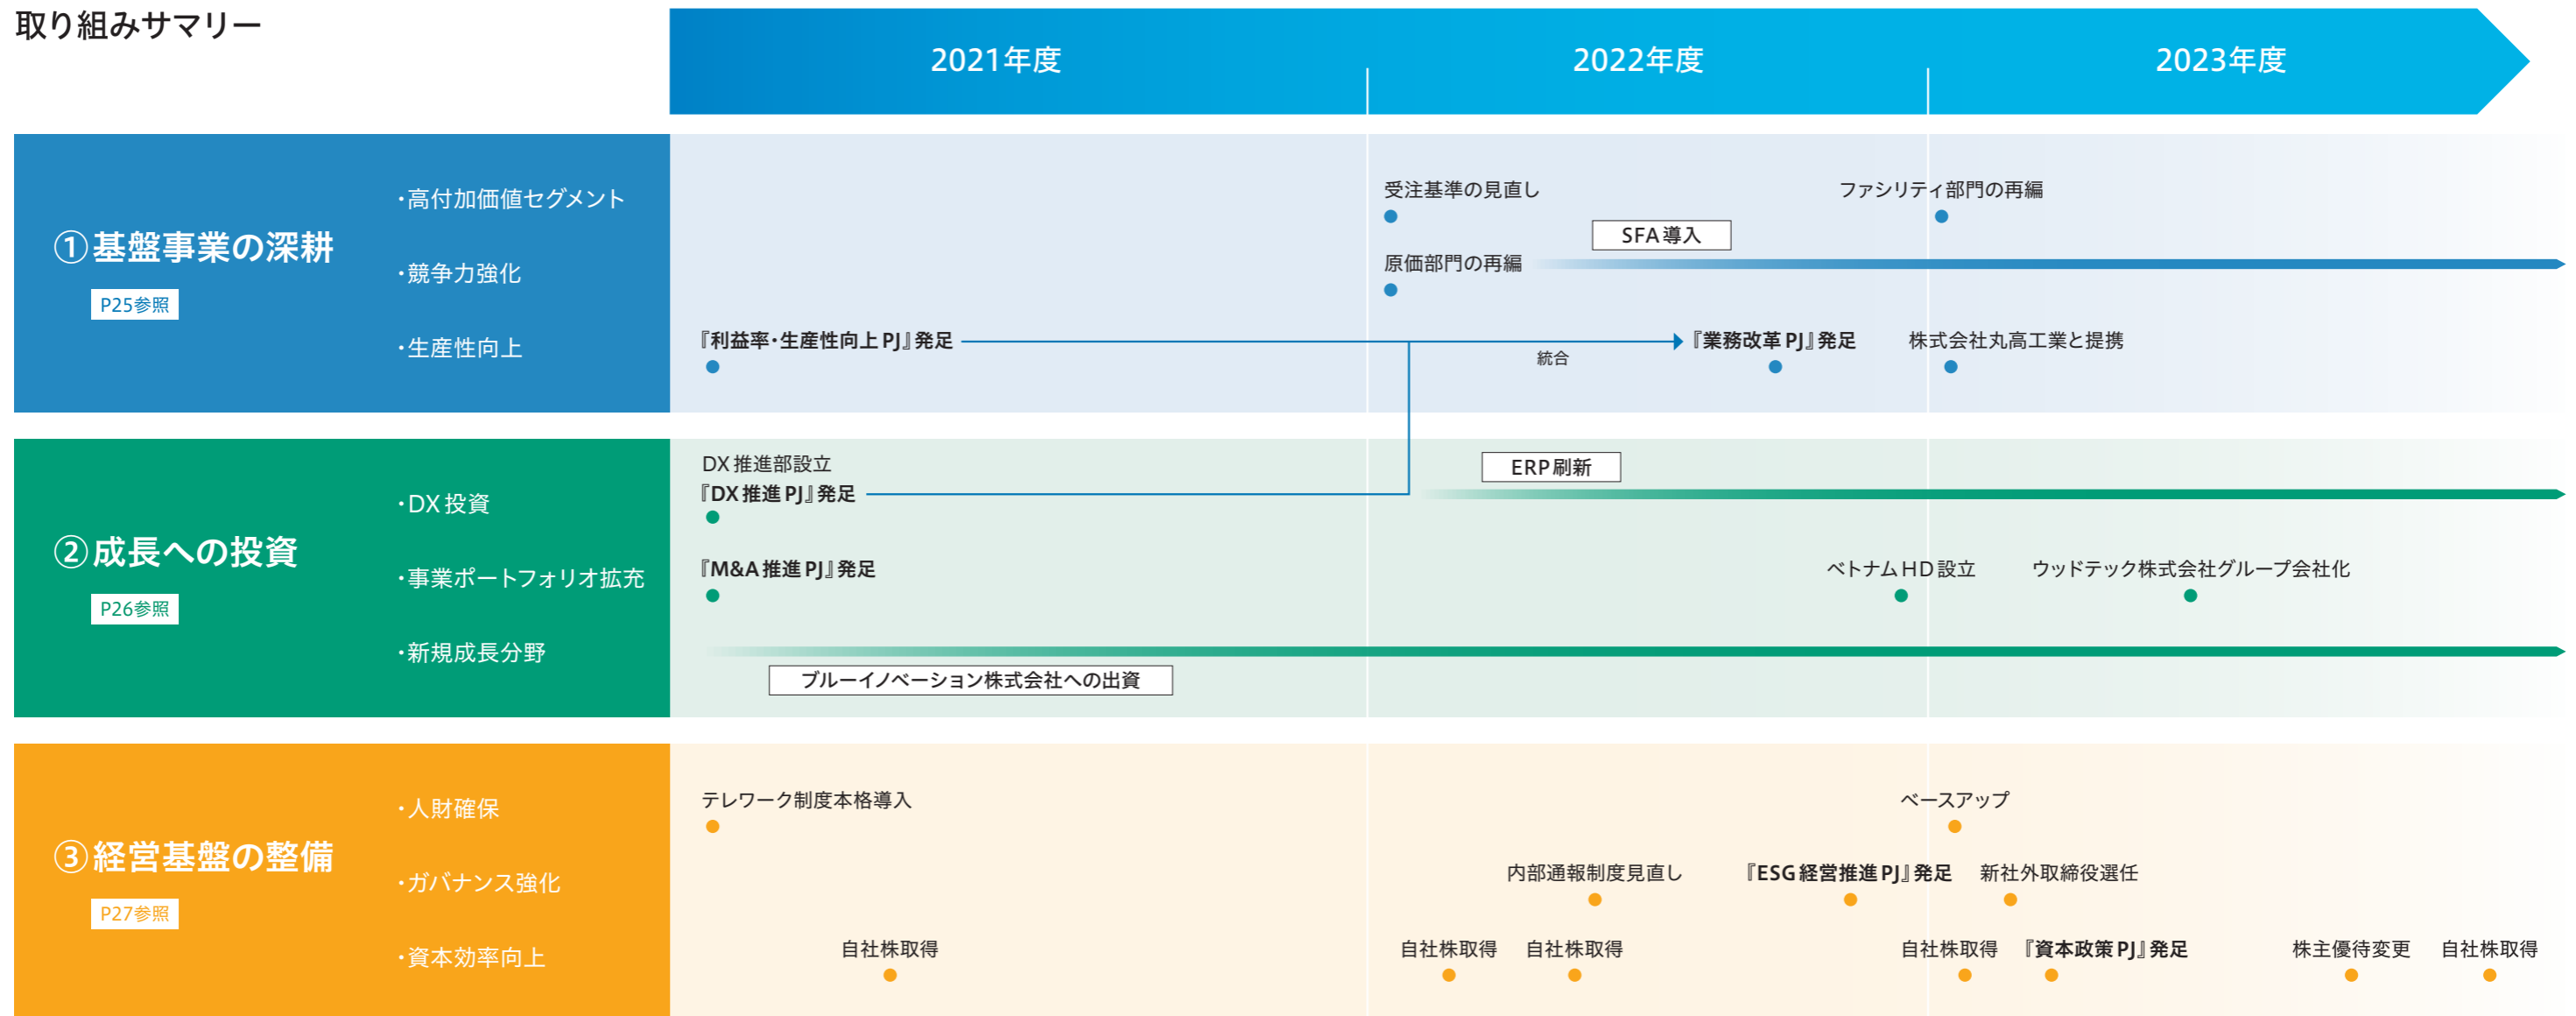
取り組みサマリー

2021年度
2022年度
2023年度

①基盤事業の深耕
P25参照
・高付加価値セグメント
・競争力強化
・生産性向上

受注基準の見直し
ファシリティ部門の再編
SFA導入
原価部門の再編
『利益率・生産性向上PJ』発足
統合
『業務改革PJ』発足
株式会社丸高工業と提携

②成長への投資
P26参照
・DX投資
・事業ポートフォリオ拡充
・新規成長分野

DX推進部設立
『DX推進PJ』発足
ERP刷新
『M&A推進PJ』発足
ベトナムHD設立
ウッドテック株式会社グループ会社化
ブルーイノベーション株式会社への出資

③経営基盤の整備
P27参照
・人財確保
・ガバナンス強化
・資本効率向上

テレワーク制度本格導入
ベースアップ
内部通報制度見直し
『ESG経営推進PJ』発足
新社外取締役選任
自社株取得
自社株取得
自社株取得
自社株取得
『資本政策PJ』発足
株主優待変更
自社株取得